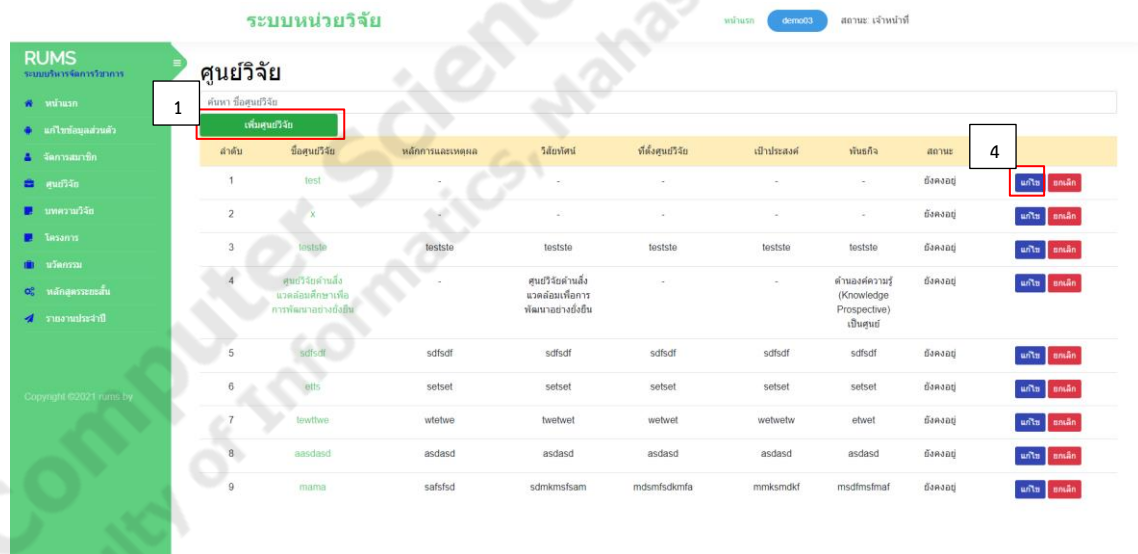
ระบบหน่วยวิจัย

หน้าแรก demo03 สถานะ: เจ้าหน้าที่

RUMS
ระบบบริหารจัดการวิชาการ

หน้าแรก
แก้ไขข้อมูลส่วนตัว
จัดการสมาชิก
ศูนย์วิจัย
บทความวิจัย
โครงการ
นวัตกรรม
หลักสูตรระยะสั้น
รายงานประจำปี

Copyright ©2021 rums by

ศูนย์วิจัย

ค้นหา ชื่อศูนย์วิจัย

1

เพิ่มศูนย์วิจัย

4

| ลำดับ | ชื่อศูนย์วิจัย | หลักการและเหตุผล | วิสัยทัศน์ | ที่ตั้งศูนย์วิจัย | เป้าประสงค์ | พันธกิจ | สถานะ | |
|---|---|---|---|---|---|---|---|---|
| 1 | test | - | - | - | - | - | ยังคงอยู่ | แก้ไข ยกเลิก |
| 2 | x | - | - | - | - | - | ยังคงอยู่ | แก้ไข ยกเลิก |
| 3 | teststе | testste | testste | testste | testste | testste | ยังคงอยู่ | แก้ไข ยกเลิก |
| 4 | ศูนย์วิจัยด้านสิ่งแวดล้อมศึกษาเพื่อการพัฒนาอย่างยั่งยืน | - | ศูนย์วิจัยด้านสิ่งแวดล้อมเพื่อการพัฒนาอย่างยั่งยืน | - | - | ด้านองค์ความรู้ (Knowledge Prospective) เป็นศูนย์ | ยังคงอยู่ | แก้ไข ยกเลิก |
| 5 | sdfsdf | sdfsdf | sdfsdf | sdfsdf | sdfsdf | sdfsdf | ยังคงอยู่ | แก้ไข ยกเลิก |
| 6 | etts | setset | setset | setset | setset | setset | ยังคงอยู่ | แก้ไข ยกเลิก |
| 7 | tewttwe | wtetwe | twetwet | wetwet | wetwetw | etwet | ยังคงอยู่ | แก้ไข ยกเลิก |
| 8 | aasdasd | asdasd | asdasd | asdasd | asdasd | asdasd | ยังคงอยู่ | แก้ไข ยกเลิก |
| 9 | mama | safsfsd | sdmkmsfsam | mdsmfsdkmfa | mmksmdkf | msdfmsfmaf | ยังคงอยู่ | แก้ไข ยกเลิก |

Computer Science, Faculty of Informatics, Mahas